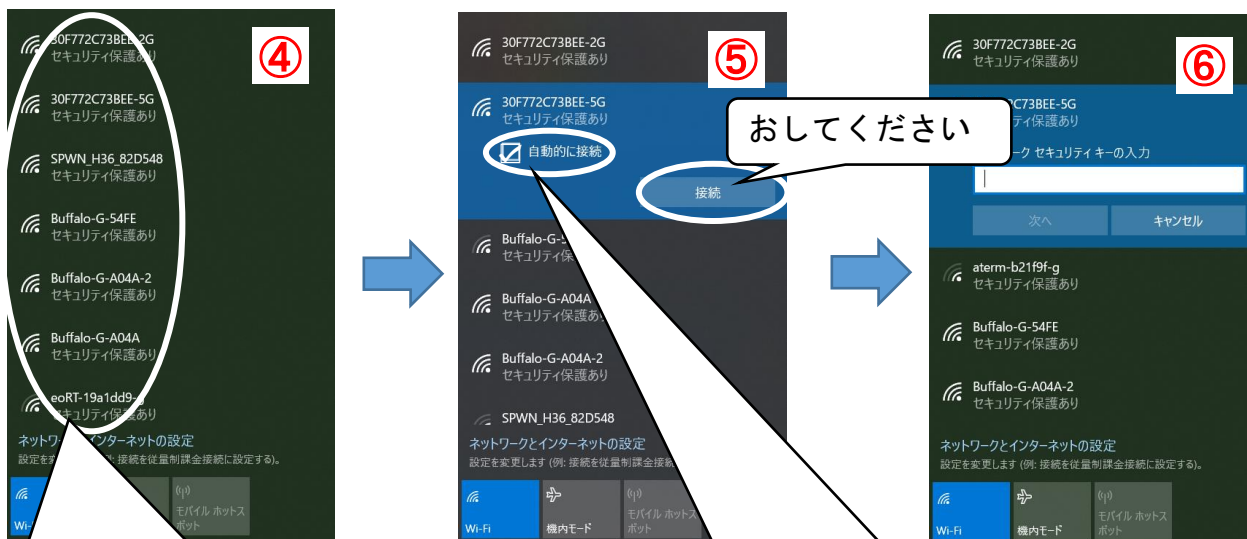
30F772C73BEE-2G
セキュリティ保護あり

④

30F772C73BEE-5G
セキュリティ保護あり

SPWN_H36_82D548
セキュリティ保護あり

Buffalo-G-54FE
セキュリティ保護あり

Buffalo-G-A04A-2
セキュリティ保護あり

Buffalo-G-A04A
セキュリティ保護あり

eoRT-19a1dd9-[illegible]
セキュリティ保護あり

ネットワークとインターネットの設定
設定を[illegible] 接続を従量制課金接続に設定する)。

Wi-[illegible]

モバイル ホットスポット

30F772C73BEE-2G
セキュリティ保護あり

⑤

30F772C73BEE-5G
セキュリティ保護あり

自動的に接続

接続

おしてください

Buffalo-G-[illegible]
セキュリティ保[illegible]

Buffalo-G-A04A
セキュリティ保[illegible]

Buffalo-G-A04A-2
セキュリティ保護あり

SPWN_H36_82D548

ネットワークとインターネットの設定
設定を変更します (例: 接続を従量制課金接続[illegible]

Wi-Fi

機内モード

モバイル ホットスポット

30F772C73BEE-2G
セキュリティ保護あり

⑥

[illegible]C73BEE-5G
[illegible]ティ保護あり

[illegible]ーク セキュリティ キーの入力

次へ

キャンセル

aterm-b21f9f-g
セキュリティ保護あり

Buffalo-G-54FE
セキュリティ保護あり

Buffalo-G-A04A-2
セキュリティ保護あり

ネットワークとインターネットの設定
設定を変更します (例: 接続を従量制課金接続に設定する)。

Wi-Fi

機内モード

モバイル ホットスポット